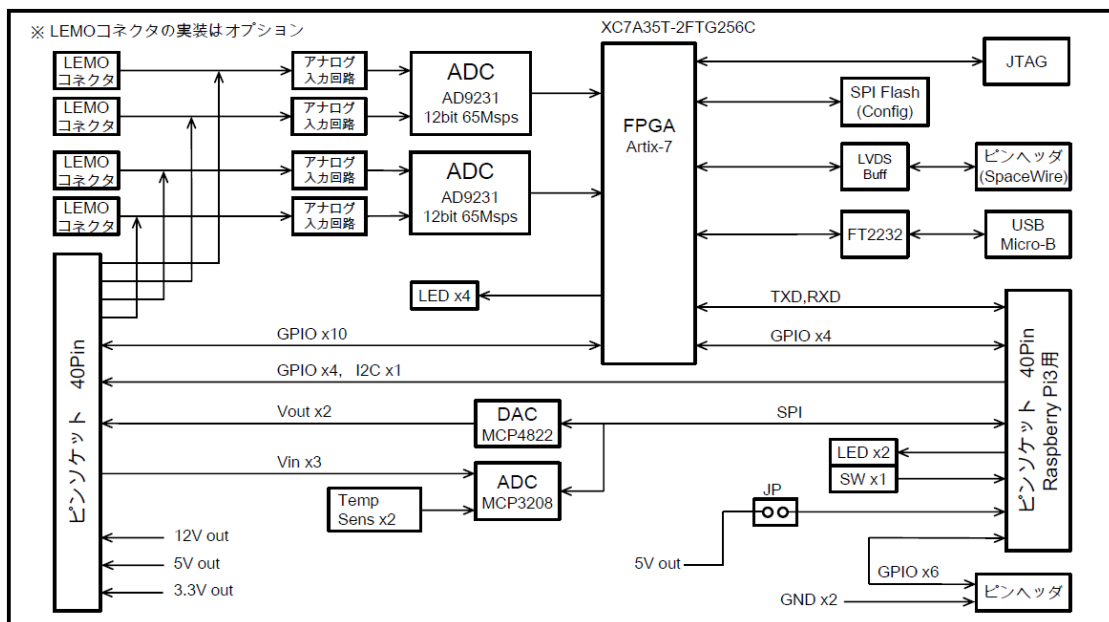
※ LEMOコネクタの実装はオプション

XC7A35T-2FTG256C

LEMO コネクタ
LEMO コネクタ
LEMO コネクタ
LEMO コネクタ

アナログ 入力回路
アナログ 入力回路
アナログ 入力回路
アナログ 入力回路

ADC
AD9231
12bit 65Msps

ADC
AD9231
12bit 65Msps

FPGA
Artix-7

JTAG

SPI Flash
(Config)

LVDS
Buff

ピンヘッダ
(SpaceWire)

FT2232

USB
Micro-B

LED x4

TXD,RXD

GPIO x10

GPIO x4

GPIO x4, I2C x1

ピンソケット 40Pin

ピンソケット 40Pin
Raspberry Pi3用

Vout x2

DAC
MCP4822

SPI

Vin x3

ADC
MCP3208

LED x2

SW x1

Temp
Sens x2

JP

12V out

5V out

3.3V out

5V out

GPIO x6

GND x2

ピンヘッダ